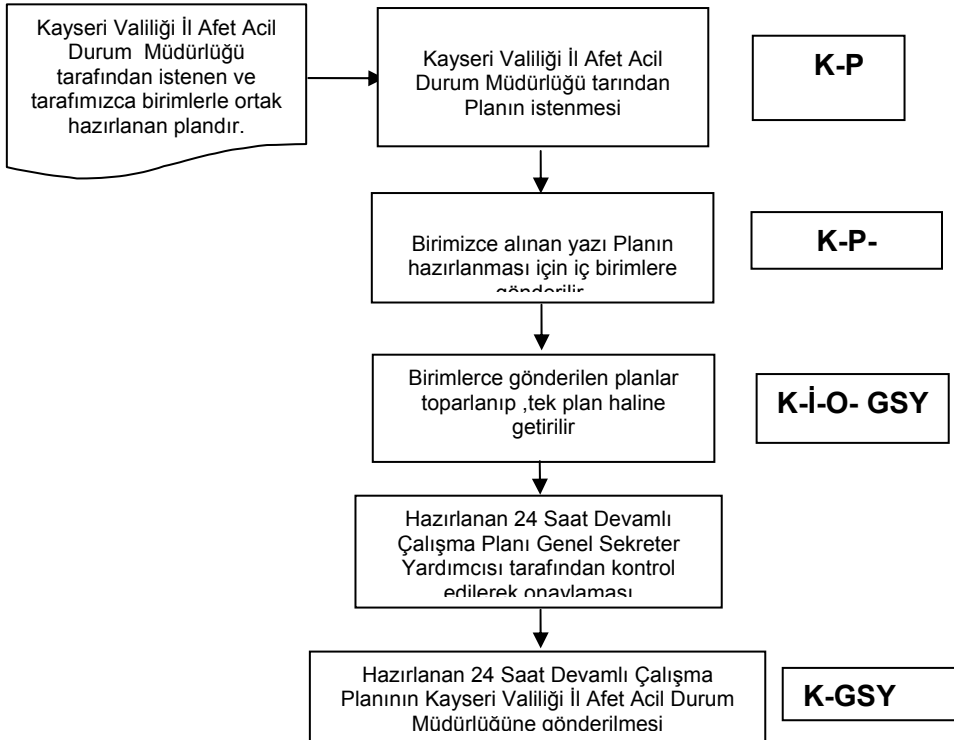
Kayseri Valiliği İl Afet Acil Durum Müdürlüğü tarafından istenen ve tarafımızca birimlerle ortak hazırlanan plandır.

Kayseri Valiliği İl Afet Acil Durum Müdürlüğü tarından Planın istenmesi

K-P

Birimizce alınan yazı Planın hazırlanması için iç birimlere gönderilir

K-P-

Birimlerce gönderilen planlar toparlanıp ,tek plan haline getirilir

K-İ-O- GSY

Hazırlanan 24 Saat Devamlı Çalışma Planı Genel Sekreter Yardımcısı tarafından kontrol edilerek onaylaması

Hazırlanan 24 Saat Devamlı Çalışma Planının Kayseri Valiliği İl Afet Acil Durum Müdürlüğüne gönderilmesi

K-GSY